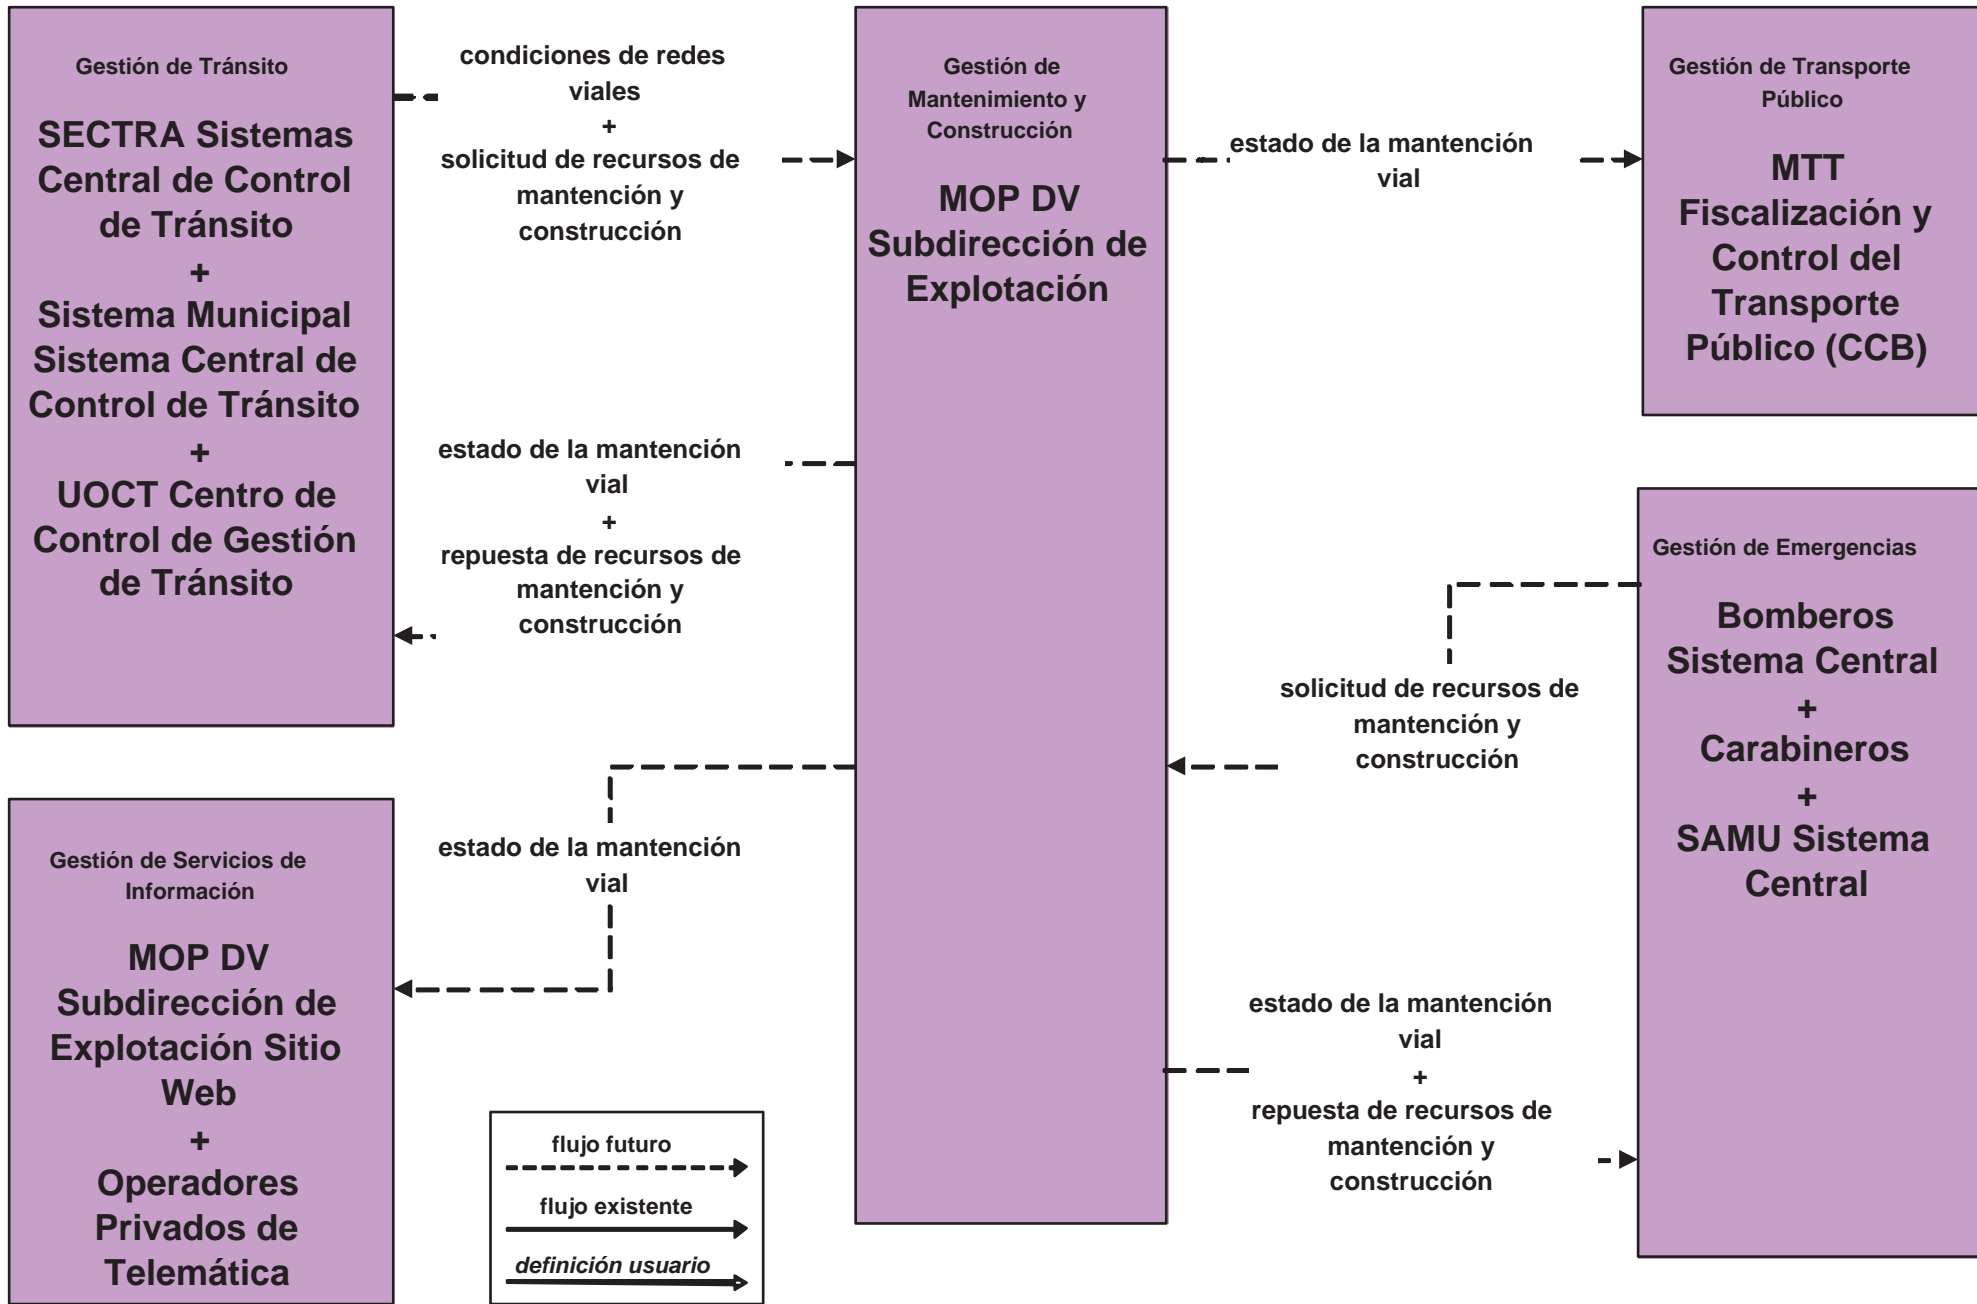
Gestión de Tránsito

SECTRA Sistemas Central de Control de Tránsito
+
Sistema Municipal Sistema Central de Control de Tránsito
+
UOCT Centro de Control de Gestión de Tránsito

condiciones de redes viales
+
solicitud de recursos de mantención y construcción

Gestión de Mantenimiento y Construcción

MOP DV Subdirección de Explotación

estado de la mantención vial

Gestión de Transporte Público

MTT Fiscalización y Control del Transporte Público (CCB)

estado de la mantención vial
+
repuesta de recursos de mantención y construcción

Gestión de Emergencias

Bomberos Sistema Central
+
Carabineros
+
SAMU Sistema Central

solicitud de recursos de mantención y construcción

estado de la mantención vial

Gestión de Servicios de Información

MOP DV Subdirección de Explotación Sitio Web
+
Operadores Privados de Telemática

estado de la mantención vial
+
repuesta de recursos de mantención y construcción

flujo futuro
flujo existente
definición usuario